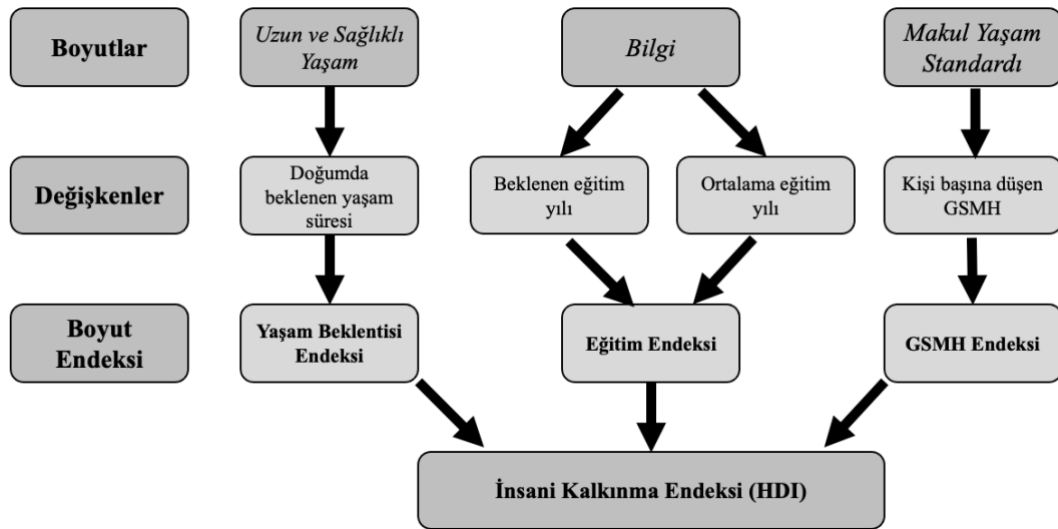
Boyutlar

Uzun ve Sağlıklı Yaşam

Bilgi

Makul Yaşam Standardı

Değişkenler

Doğumda beklenen yaşam süresi

Beklenen eğitim yılı

Ortalama eğitim yılı

Kişi başına düşen GSMH

Boyut Endeksi

Yaşam Beklentisi Endeksi

Eğitim Endeksi

GSMH Endeksi

İnsani Kalkınma Endeksi (HDI)